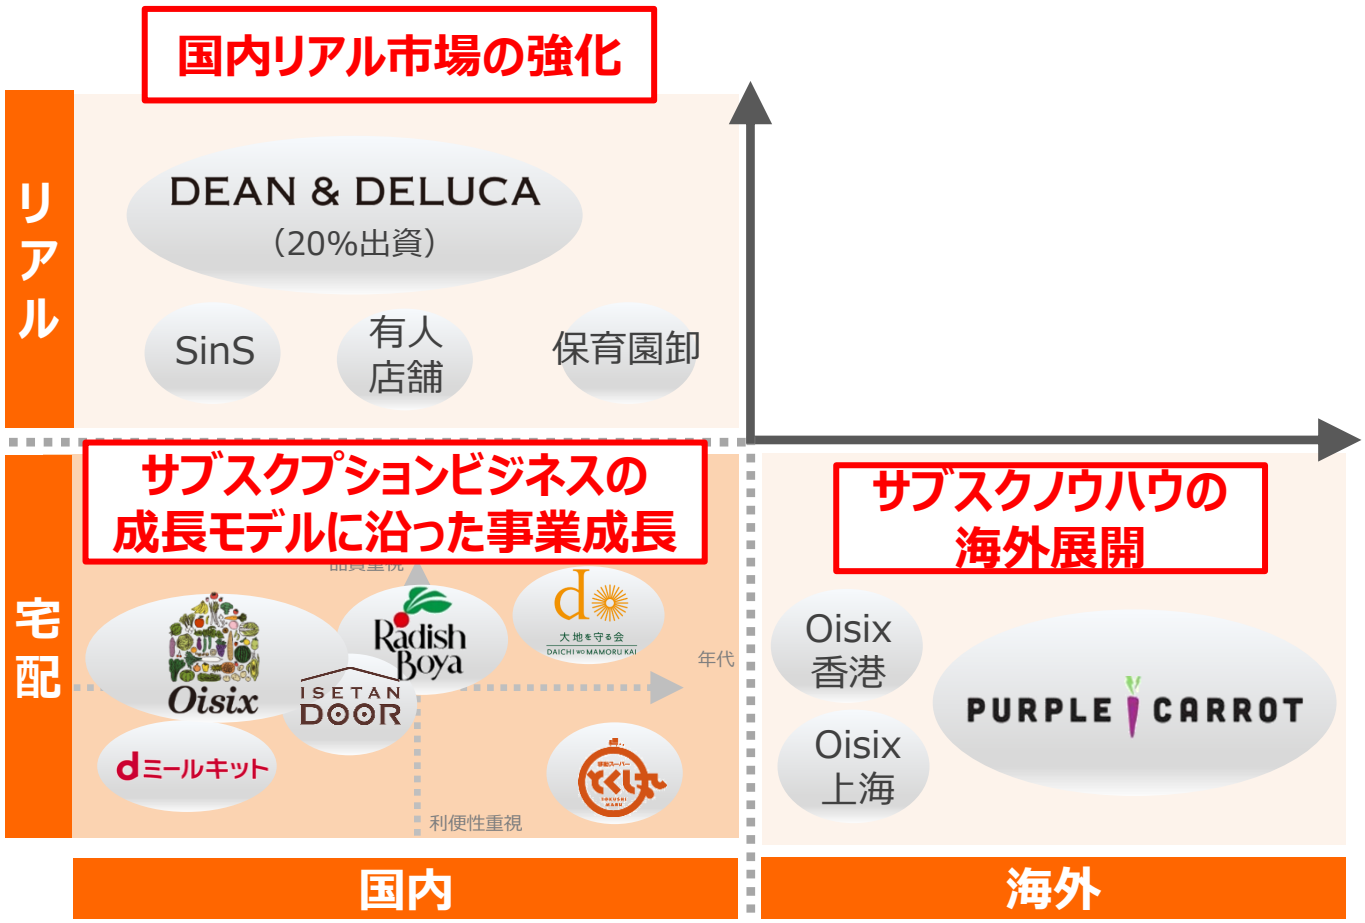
国内リアル市場の強化

リアル

DEAN & DELUCA
（20%出資）

SinS

有人店舗

保育園卸

宅配

サブスクプションビジネスの成長モデルに沿った事業成長

品質重視

Oisix

Radish Boya

大地を守る会
DAICHI WO MAMORU KAI

年代

ISETAN DOOR

dミールキット

とくし丸
TOKUSHI MARU

利便性重視

サブスクノウハウの海外展開

Oisix 香港

Oisix 上海

PURPLE CARROT

国内

海外